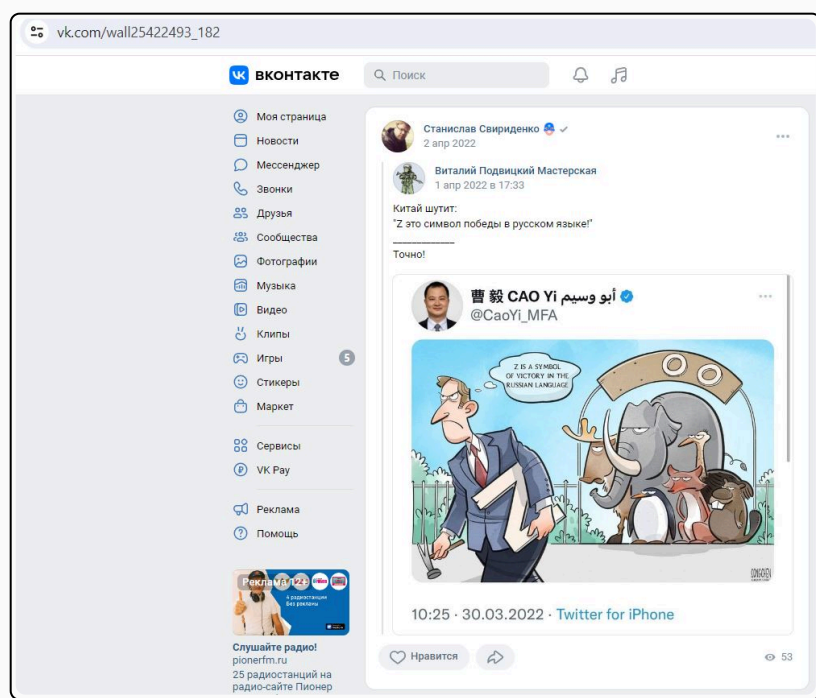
vk.com/wall25422493_182

вконтакте

Поиск

Моя страница
Новости
Мессенджер
Звонки
Друзья
Сообщества
Фотографии
Музыка
Видео
Клипы
Игры 5
Стикеры
Маркет

Сервисы
VK Pay

Реклама
Помощь

Реклама

4 радиостанции без рекламы

Слушайте радио!
pionerfm.ru
25 радиостанций на радио-сайте Пионер

Станислав Свириденко
2 апр 2022

Виталий Подвицкий Мастерская
1 апр 2022 в 17:33

Китай шутит:
"Z это символ победы в русском языке!"
___________
Точно!

曹毅 CAO Yi أبو وسيم
@CaoYi_MFA

Z IS A SYMBOL OF VICTORY IN THE RUSSIAN LANGUAGE

10:25 · 30.03.2022 · Twitter for iPhone

Нравится

53